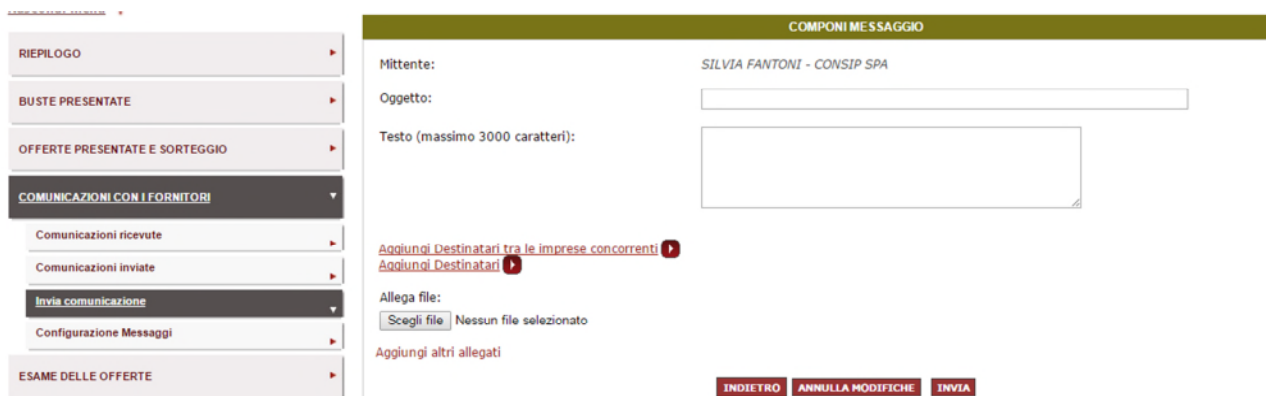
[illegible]

RIEPILOGO

BUSTE PRESENTATE

OFFERTE PRESENTATE E SORTEGGIO

COMUNICAZIONI CON I FORNITORI

Comunicazioni ricevute

Comunicazioni inviate

Invia comunicazione

Configurazione Messaggi

ESAME DELLE OFFERTE

COMPONI MESSAGGIO

Mittente: SILVIA FANTONI - CONSIP SPA

Oggetto:

Testo (massimo 3000 caratteri):

Aggiungi Destinatari tra le imprese concorrenti

Aggiungi Destinatari

Allega file:

Scegli file Nessun file selezionato

Aggiungi altri allegati

INDIETRO ANNULLA MODIFICHE INVIA